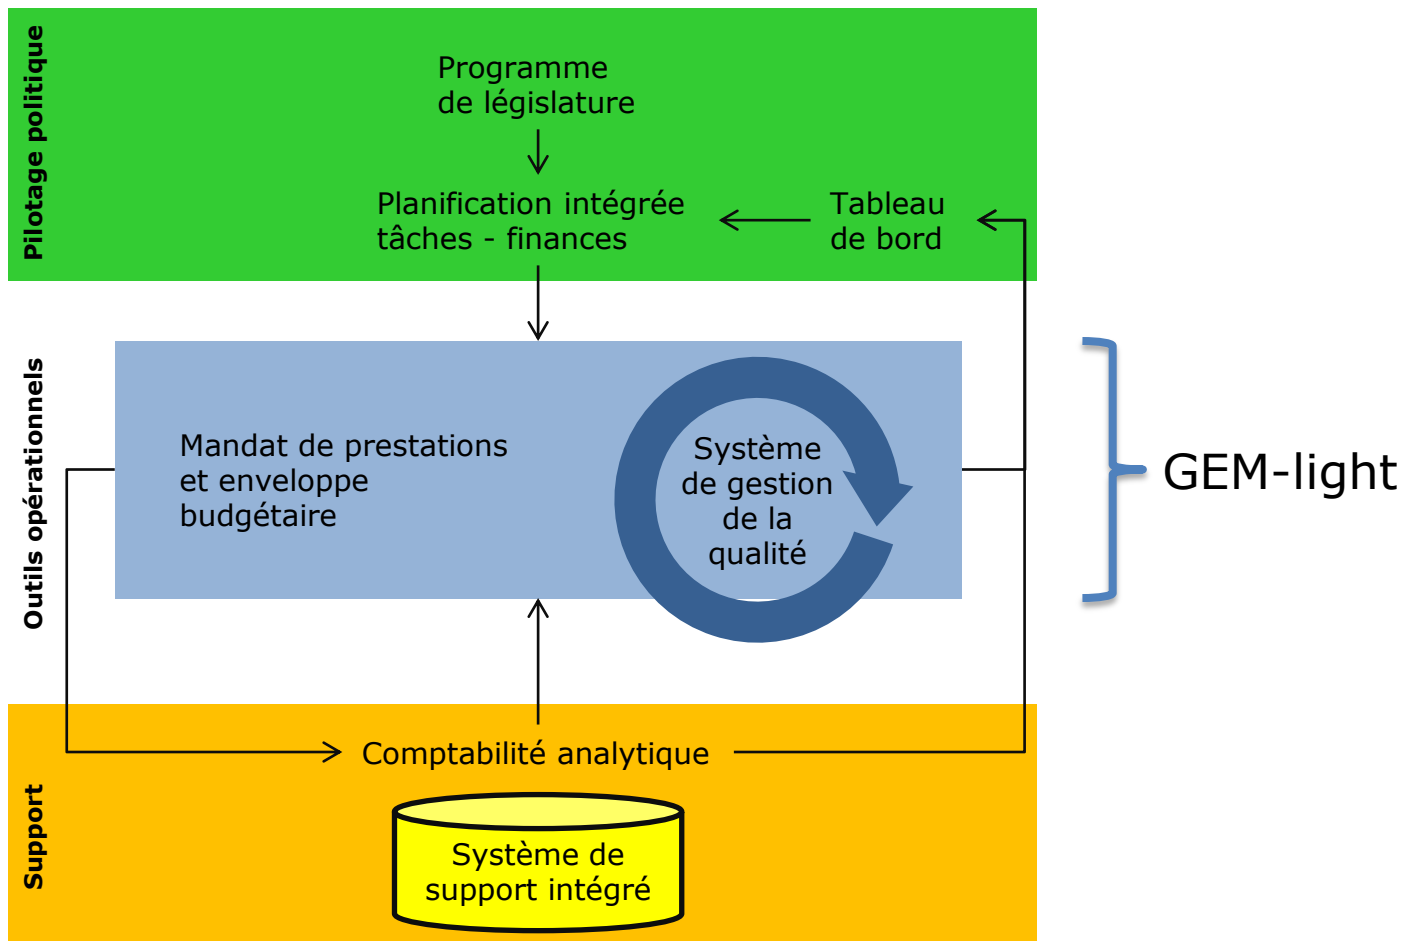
Pilotage politique

Programme de législature

Planification intégrée tâches - finances

Tableau de bord

Outils opérationnels

Mandat de prestations et enveloppe budgétaire

Système de gestion de la qualité

GEM-light

Support

Comptabilité analytique

Système de support intégré